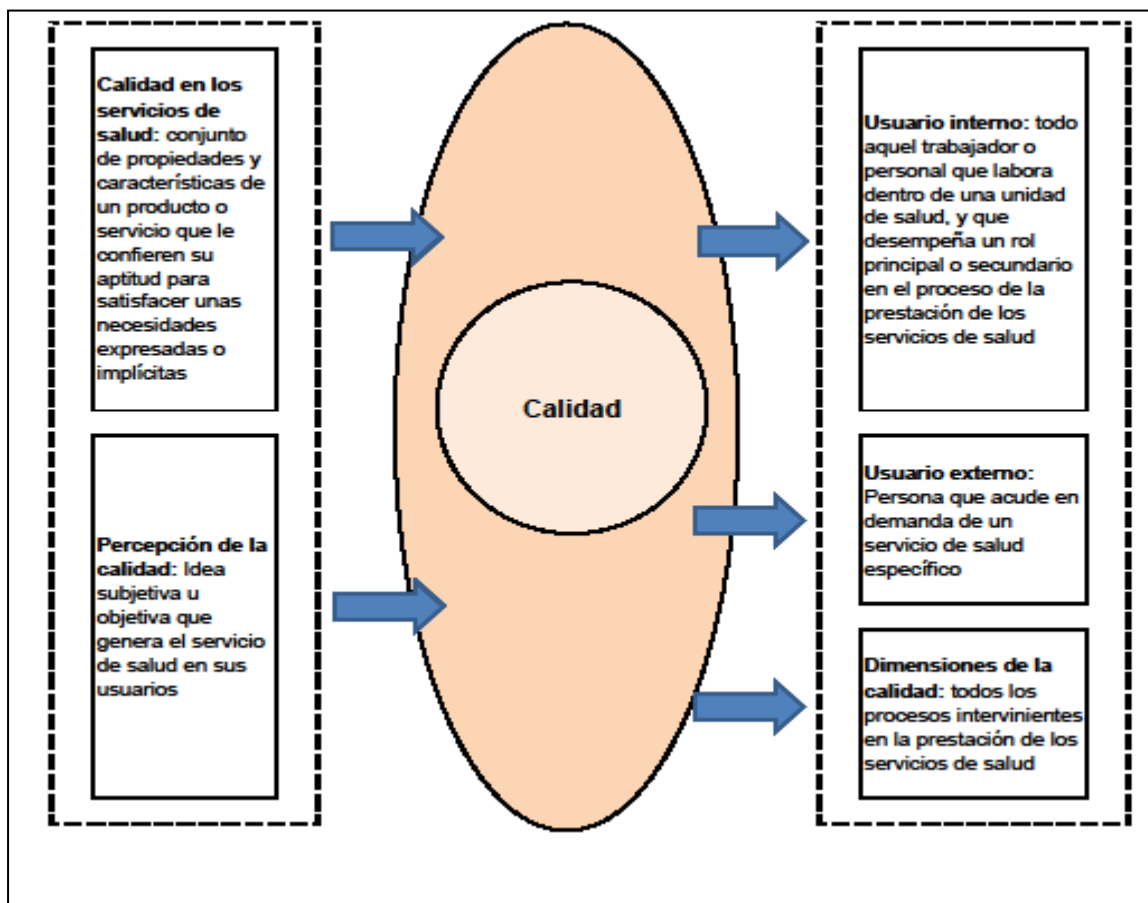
Calidad en los servicios de salud: conjunto de propiedades y características de un producto o servicio que le confieren su aptitud para satisfacer unas necesidades expresadas o implícitas

Percepción de la calidad: Idea subjetiva u objetiva que genera el servicio de salud en sus usuarios

Calidad

Usuario interno: todo aquel trabajador o personal que labora dentro de una unidad de salud, y que desempeña un rol principal o secundario en el proceso de la prestación de los servicios de salud

Usuario externo: Persona que acude en demanda de un servicio de salud específico

Dimensiones de la calidad: todos los procesos intervinientes en la prestación de los servicios de salud